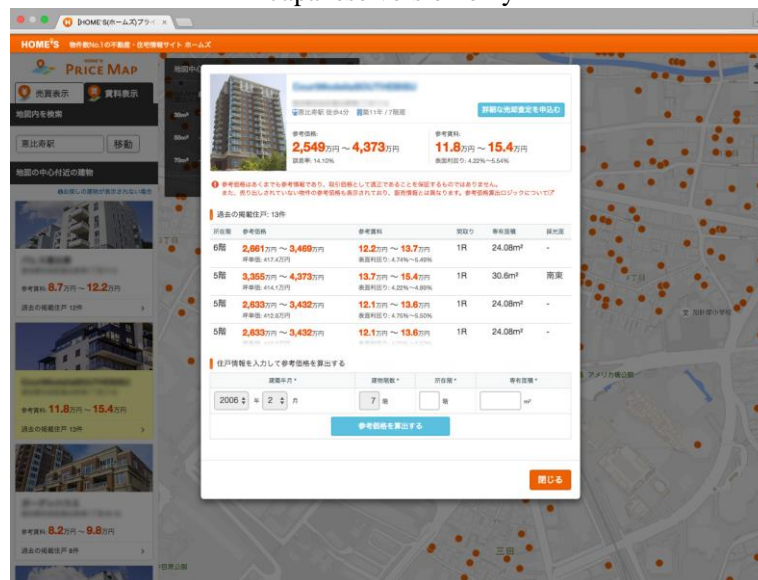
[HOME'S(ホームズ)プライ ×

HOME'S 物件数No.1の不動産・住宅情報サイト ホームズ

HOME'S PRICE MAP

売買表示 賃料表示

地図内を検索

恵比寿駅 移動

地図の中心付近の建物

参考賃料 8.7万円 ~ 12.2万円

過去の掲載住戸 12件

参考賃料 11.8万円 ~ 15.4万円

過去の掲載住戸 13件

参考賃料 8.2万円 ~ 9.8万円

過去の掲載住戸 8件

恵比寿駅 徒歩4分 築11年 / 7階建

詳細な売却査定を申込む

参考価格 2,549万円 ~ 4,373万円
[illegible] 14.10%

参考賃料 11.8万円 ~ 15.4万円
表面利回り: 4.22%~6.54%

参考価格はあくまでも参考情報であり、取引価格として適正であることを保証するものではありません。
また、売り出しされていない物件の参考価格も表示されており、販売情報とは異なります。参考価格算出ロジックについて

過去の掲載住戸: 13件

| 所在階 | 参考価格 | 参考賃料 | 間取り | 専有面積 | 採光面 |
|---|---|---|---|---|---|
| 6階 | 2,661万円 ~ 3,469万円 坪単価: 417.4万円 | 12.2万円 ~ 13.7万円 表面利回り: 4.74%~6.49% | 1R | 24.08m² | - |
| 5階 | 3,355万円 ~ 4,373万円 坪単価: 414.1万円 | 13.7万円 ~ 15.4万円 表面利回り: 4.22%~4.89% | 1R | 30.6m² | 南東 |
| 5階 | 2,633万円 ~ 3,432万円 坪単価: 412.5万円 | 12.1万円 ~ 13.6万円 表面利回り: 4.75%~5.50% | 1R | 24.08m² | - |
| 5階 | 2,633万円 ~ 3,432万円 | 12.1万円 ~ 13.6万円 | 1R | 24.08m² | - |

住戸情報を入力して参考価格を算出する

| 建築年月* | 建物階数* | 所在階* | 専有面積* |
|---|---|---|---|
| 2006 年 2 月 | 7 階 | 階 | m² |

参考価格を算出する

閉じる

アメリカ橋公園
三田